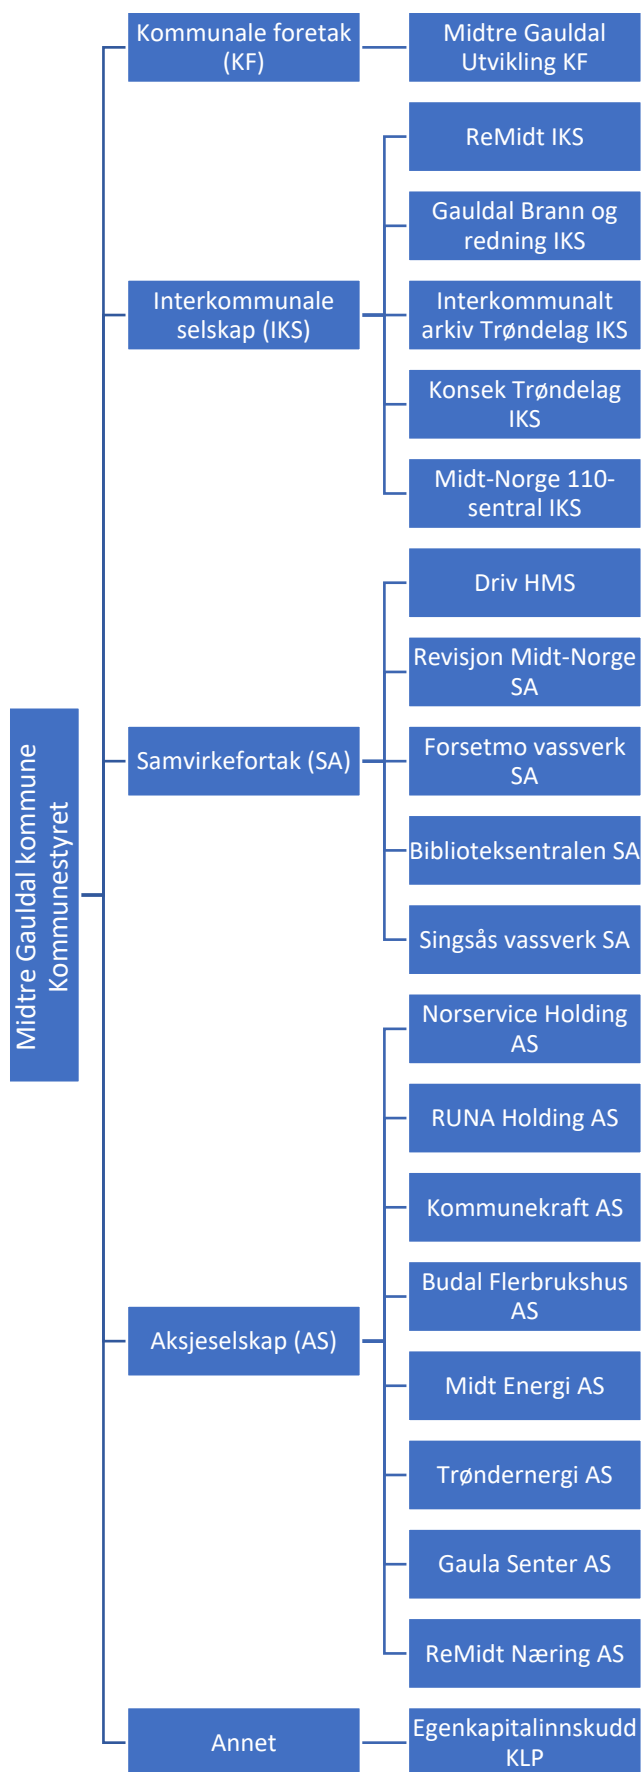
Midtre Gauldal kommune
Kommunestyret

Kommunale foretak (KF)
Midtre Gauldal Utvikling KF

Interkommunale selskap (IKS)
ReMidt IKS
Gauldal Brann og redning IKS
Interkommunalt arkiv Trøndelag IKS
Konsek Trøndelag IKS
Midt-Norge 110-sentral IKS

Samvirkefortak (SA)
Driv HMS
Revisjon Midt-Norge SA
Forsetmo vassverk SA
Biblioteksentralen SA
Singsås vassverk SA

Aksjeselskap (AS)
Norservice Holding AS
RUNA Holding AS
Kommunekraft AS
Budal Flerbrukshus AS
Midt Energi AS
Trøndernergi AS
Gaula Senter AS
ReMidt Næring AS

Annet
Egenkapitalinnskudd KLP